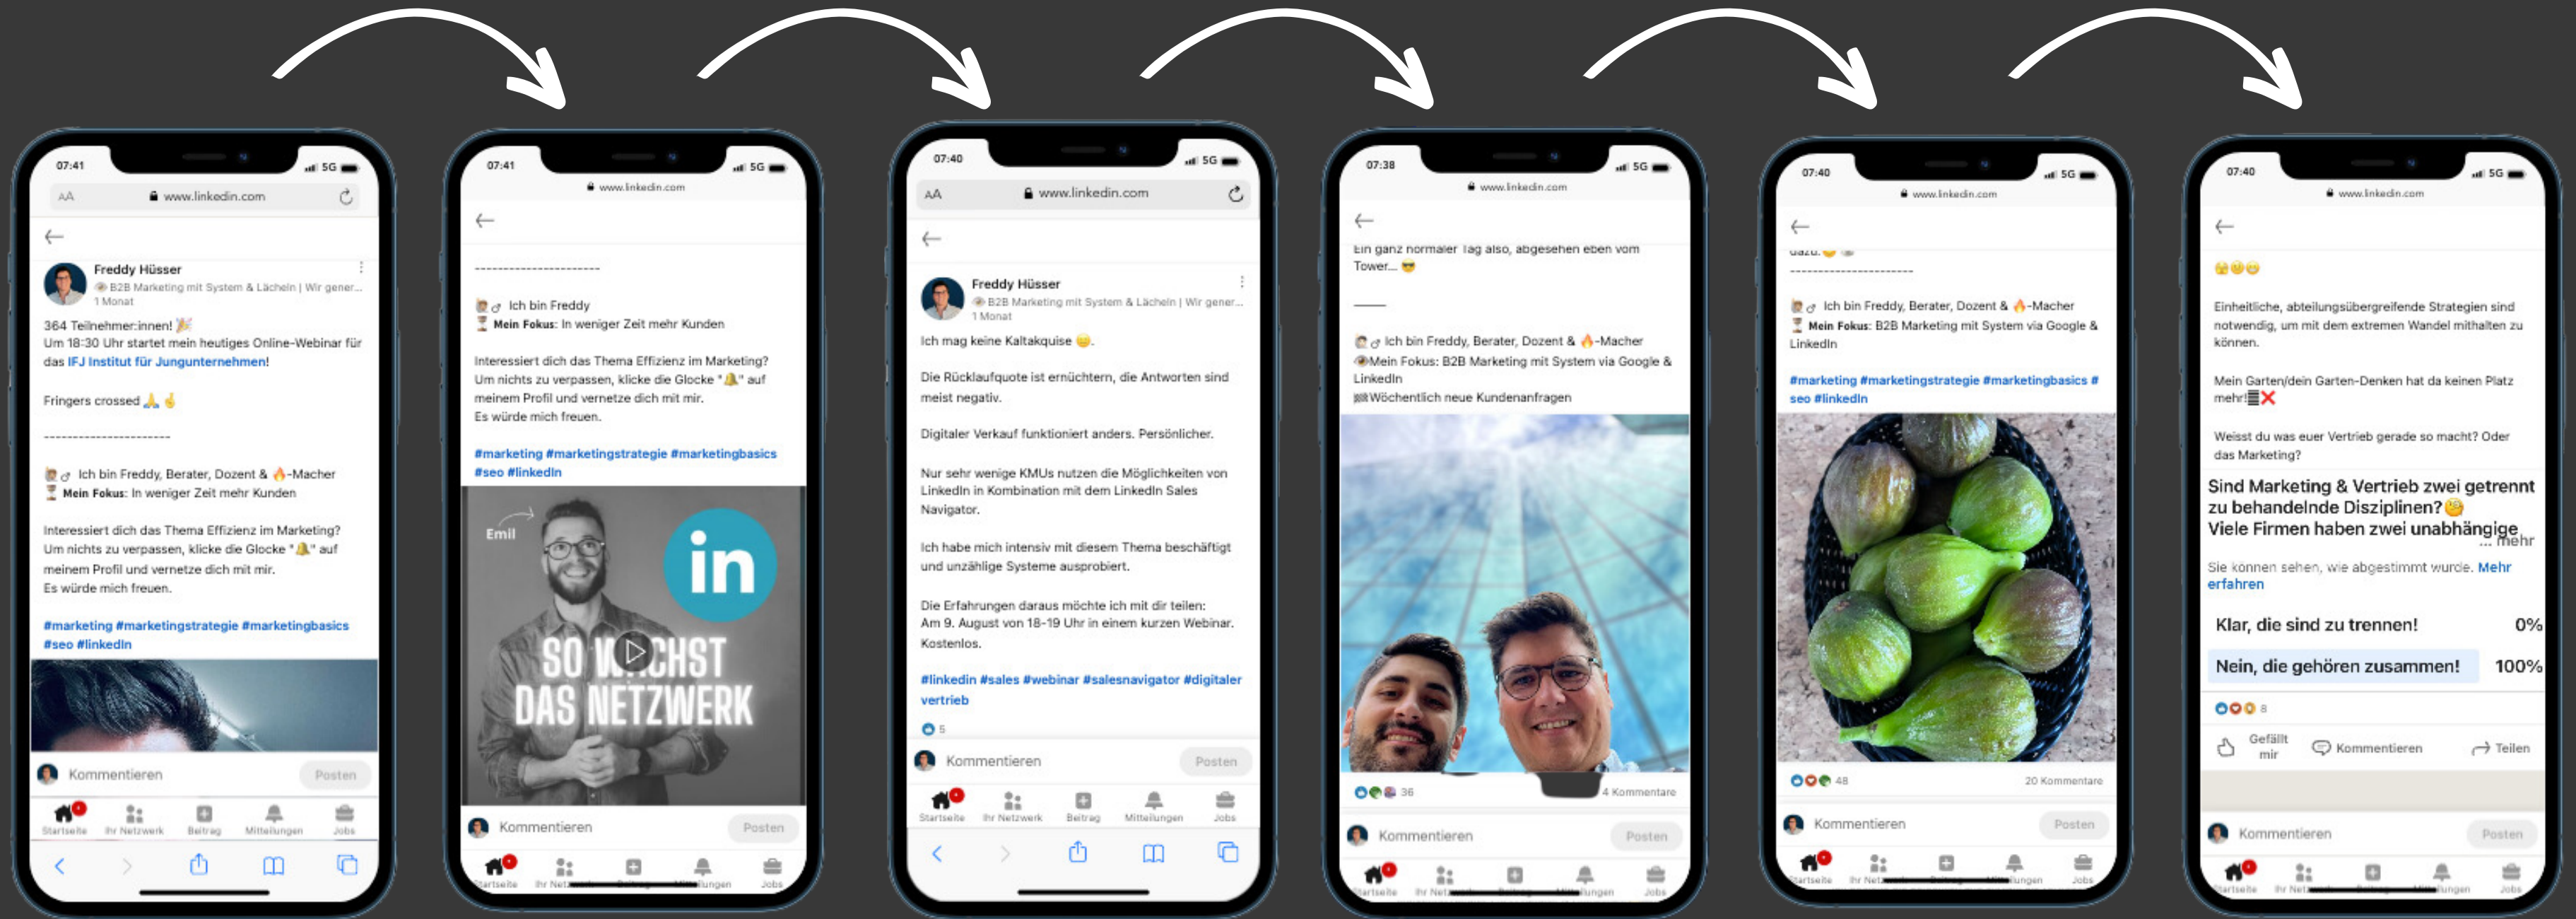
07:41
5G
AA
www.linkedin.com

Freddy Hüsser
B2B Marketing mit System & Lächeln | Wir gener...
1 Monat

364 Teilnehmer:innen! 🎉
Um 18:30 Uhr startet mein heutiges Online-Webinar für das IFJ Institut für Jungunternehmen!

Fringers crossed 🙏 🤞

----------------------

Ich bin Freddy, Berater, Dozent & 🔥-Macher
Mein Fokus: In weniger Zeit mehr Kunden

Interessiert dich das Thema Effizienz im Marketing? Um nichts zu verpassen, klicke die Glocke "🔔" auf meinem Profil und vernetze dich mit mir.
Es würde mich freuen.

#marketing #marketingstrategie #marketingbasics #seo #linkedin

Kommentieren
Posten
Startseite
Ihr Netzwerk
Beitrag
Mitteilungen
Jobs

07:41
5G
www.linkedin.com

----------------------

Ich bin Freddy
Mein Fokus: In weniger Zeit mehr Kunden

Interessiert dich das Thema Effizienz im Marketing? Um nichts zu verpassen, klicke die Glocke "🔔" auf meinem Profil und vernetze dich mit mir.
Es würde mich freuen.

#marketing #marketingstrategie #marketingbasics #seo #linkedin

Emil
in
SO W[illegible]CHST DAS NETZWERK

Kommentieren
Posten
Startseite
Jobs

07:40
5G
AA
www.linkedin.com

Freddy Hüsser
B2B Marketing mit System & Lächeln | Wir gener...
1 Monat

Ich mag keine Kaltakquise 😉.

Die Rücklaufquote ist ernüchtern, die Antworten sind meist negativ.

Digitaler Verkauf funktioniert anders. Persönlicher.

Nur sehr wenige KMUs nutzen die Möglichkeiten von LinkedIn in Kombination mit dem LinkedIn Sales Navigator.

Ich habe mich intensiv mit diesem Thema beschäftigt und unzählige Systeme ausprobiert.

Die Erfahrungen daraus möchte ich mit dir teilen:
Am 9. August von 18-19 Uhr in einem kurzen Webinar. Kostenlos.

#linkedin #sales #webinar #salesnavigator #digitaler vertrieb

5
Kommentieren
Posten
Startseite
Ihr Netzwerk
Beitrag
Mitteilungen
Jobs

07:38
5G
www.linkedin.com

Ein ganz normaler Tag also, abgesehen eben vom Tower... 😎

——

Ich bin Freddy, Berater, Dozent & 🔥-Macher
Mein Fokus: B2B Marketing mit System via Google & LinkedIn
Wöchentlich neue Kundenanfragen

36
4 Kommentare
Kommentieren
Posten
Startseite
Jobs

07:40
5G
www.linkedin.com

----------------------

Ich bin Freddy, Berater, Dozent & 🔥-Macher
Mein Fokus: B2B Marketing mit System via Google & LinkedIn

#marketing #marketingstrategie #marketingbasics #seo #linkedin

48
20 Kommentare
Kommentieren
Posten
Startseite
Jobs

07:40
5G
www.linkedin.com

Einheitliche, abteilungsübergreifende Strategien sind notwendig, um mit dem extremen Wandel mithalten zu können.

Mein Garten/dein Garten-Denken hat da keinen Platz mehr!❌

Weisst du was euer Vertrieb gerade so macht? Oder das Marketing?

Sind Marketing & Vertrieb zwei getrennt zu behandelnde Disziplinen?🤔
Viele Firmen haben zwei unabhängige
... mehr

Sie können sehen, wie abgestimmt wurde. Mehr erfahren

Klar, die sind zu trennen! 0%
Nein, die gehören zusammen! 100%

8
Gefällt mir
Kommentieren
Teilen
Kommentieren
Posten
Startseite
Jobs